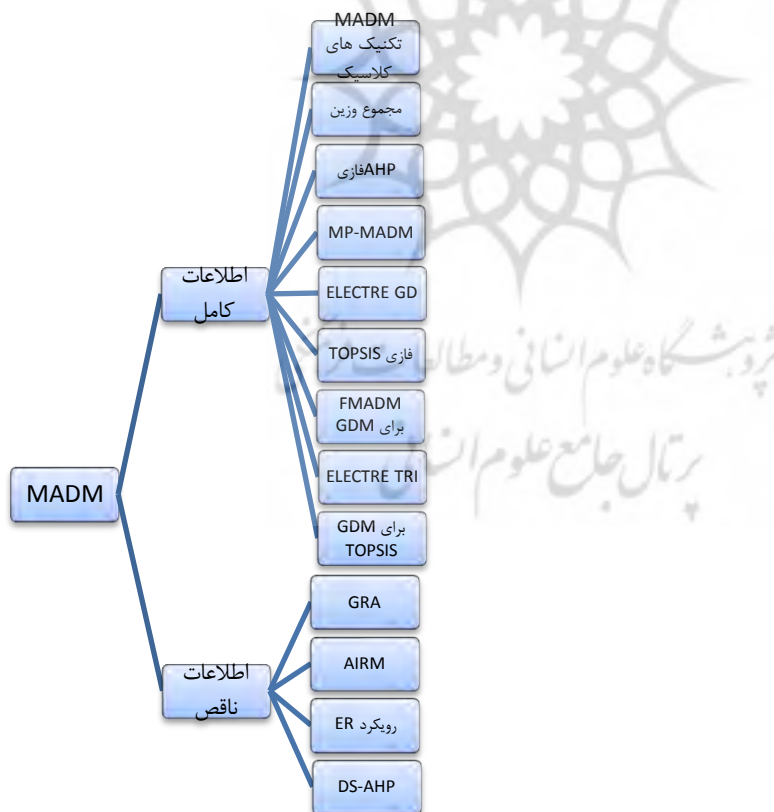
MADM

اطلاعات کامل

MADM تکنیک های کلاسیک

مجموع وزین

AHPفازی

MP-MADM

ELECTRE GD

فازی TOPSIS

FMADM برای GDM

ELECTRE TRI

برای GDM TOPSIS

اطلاعات ناقص

GRA

AIRM

رویکرد ER

DS-AHP

پژوهشگاه علوم انسانی و مطالعات فرهنگی
پرتال جامع علوم انسانی